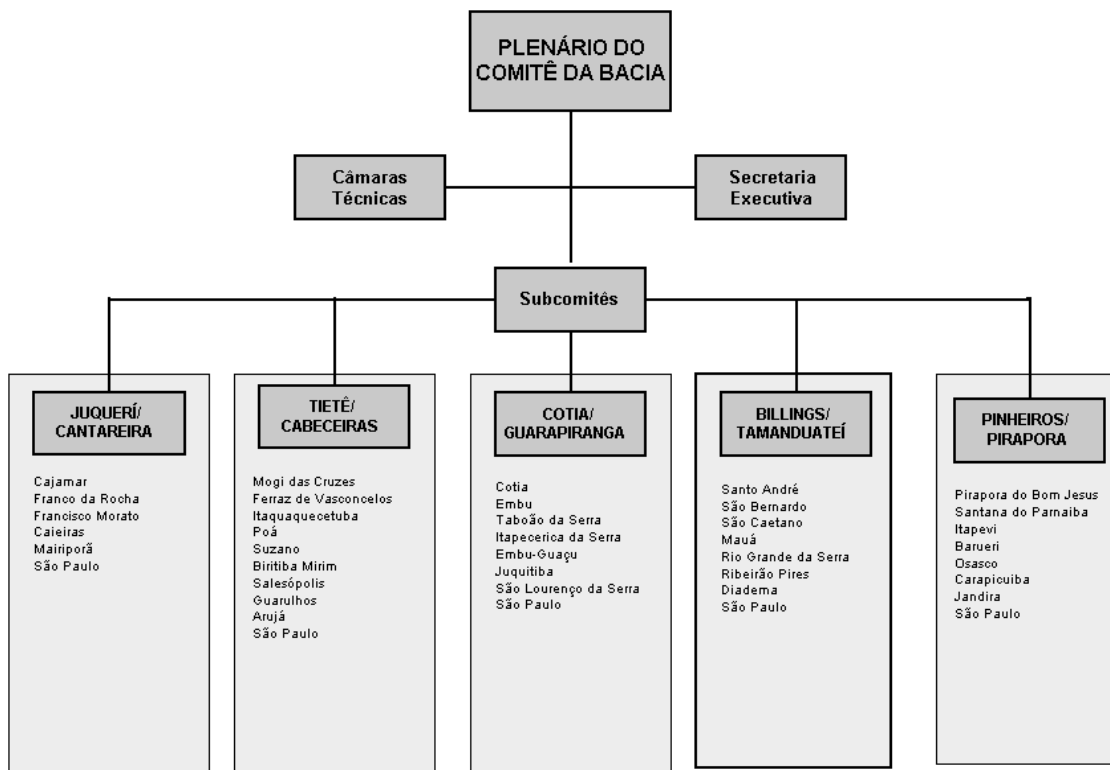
PLENÁRIO DO COMITÊ DA BACIA

Câmaras Técnicas

Secretaria Executiva

Subcomitês

JUQUERÍ/ CANTAREIRA

Cajamar
Franco da Rocha
Francisco Morato
Caieiras
Mairiporã
São Paulo

TIETÊ/ CABECEIRAS

Mogi das Cruzes
Ferraz de Vasconcelos
Itaquaquecetuba
Poá
Suzano
Biritiba Mirim
Salesópolis
Guarulhos
Arujá
São Paulo

COTIA/ GUARAPIRANGA

Cotia
Embu
Taboão da Serra
Itapecerica da Serra
Embu-Guaçu
Juquitiba
São Lourenço da Serra
São Paulo

BILLINGS/ TAMANDUATEÍ

Santo André
São Bernardo
São Caetano
Mauá
Rio Grande da Serra
Ribeirão Pires
Diadema
São Paulo

PINHEIROS/ PIRAPORA

Pirapora do Bom Jesus
Santana do Parnaiba
Itapevi
Barueri
Osasco
Carapicuiba
Jandira
São Paulo